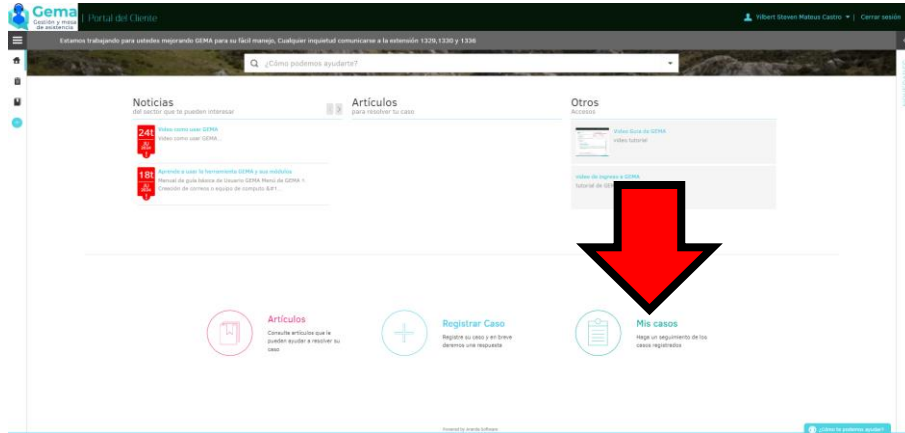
Gema Gestión y mesa de asistencia | Portal del Cliente

Yilbert Steven Mateus Castro ▾ | Cerrar sesión

Estamos trabajando para ustedes mejorando GEMA para su fácil manejo, Cualquier inquietud comunicarse a la extensión 1329,1330 y 1336

¿Cómo podemos ayudarte?

Noticias
del sector que te pueden interesar

24t
Video como usar GEMA
Video como usar GEMA...

18t
Aprende a usar la herramienta GEMA y sus módulos
Manual de guía básica de Usuario GEMA Menú de GEMA 1. Creación de correos o equipo de computo &#1...

Artículos
para resolver tu caso

Otros
Accesos

Video Guia de GEMA
video tutorial

video de ingreso a GEMA
tutorial de GEM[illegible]

Artículos
Consulte artículos que le pueden ayudar a resolver su caso

Registrar Caso
Registre su caso y en breve daremos una respuesta

Mis casos
Haga un seguimiento de los casos registrados

Powered by Aranda Software

¿Cómo te podemos ayudar?